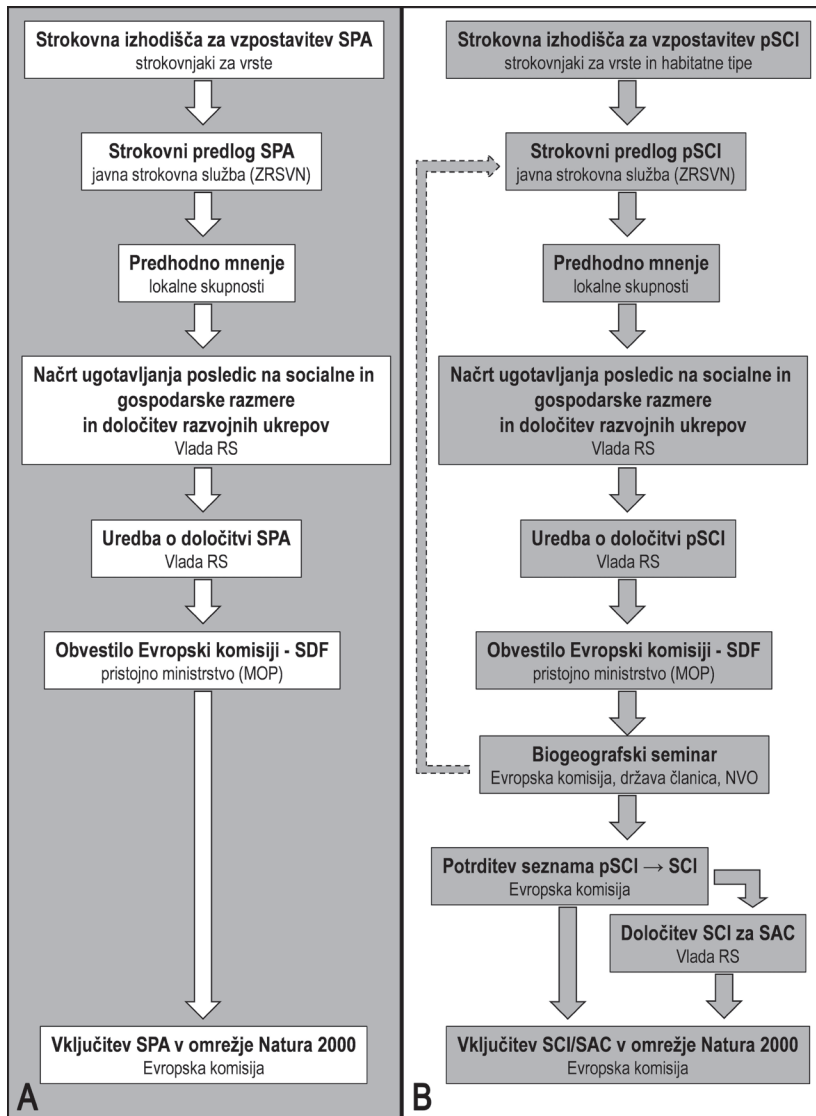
Strokovna izhodišča za vzpostavitev SPA
strokovnjaki za vrste

Strokovni predlog SPA
javna strokovna služba (ZRSVN)

Predhodno mnenje
lokalne skupnosti

Načrt ugotavljanja posledic na socialne in gospodarske razmere in določitev razvojnih ukrepov
Vlada RS

Uredba o določitvi SPA
Vlada RS

Obvestilo Evropski komisiji - SDF
pristojno ministrstvo (MOP)

Vključitev SPA v omrežje Natura 2000
Evropska komisija

A

Strokovna izhodišča za vzpostavitev pSCI
strokovnjaki za vrste in habitatne tipe

Strokovni predlog pSCI
javna strokovna služba (ZRSVN)

Predhodno mnenje
lokalne skupnosti

Načrt ugotavljanja posledic na socialne in gospodarske razmere in določitev razvojnih ukrepov
Vlada RS

Uredba o določitvi pSCI
Vlada RS

Obvestilo Evropski komisiji - SDF
pristojno ministrstvo (MOP)

Biogeografski seminar
Evropska komisija, država članica, NVO

Potrditev seznama pSCI → SCI
Evropska komisija

Določitev SCI za SAC
Vlada RS

Vključitev SCI/SAC v omrežje Natura 2000
Evropska komisija

B